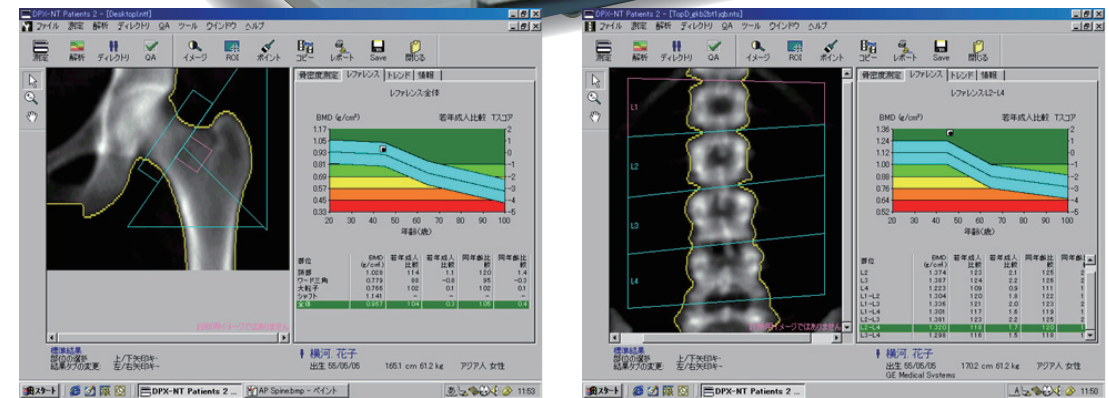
DPX-NT Patients 2 - [Desktop\nt]
ファイル 測定 解析 ディレクトリ QA ツール ウインドウ ヘルプ
測定 解析 ディレクトリ QA イメージ ROI ポイント コピー レポート Save 閉じる
骨密度測定 レファレンス トレンド 情報
レファレンス全体
BMD (g/cm²) 若年成人比較 Tスコア
1.17 1.05 0.93 0.81 0.69 0.57 0.45 0.33
2 1 0 -1 -2 -3 -4 -5
20 30 40 50 60 70 80 90 100
年齢(歳)

| 部位 | BMD (g/cm²) | 若年成人比較 | 若年成人比較 | 同年齢比較 | 同年齢比較 |
|---|---|---|---|---|---|
| 頸部 | 1.028 | 114 | 1.1 | 120 | 1.4 |
| ワード三角 | 0.779 | 88 | -0.8 | 95 | -0.3 |
| 大転子 | 0.766 | 102 | 0.1 | 102 | 0.1 |
| シャフト | 1.141 | – | – | – | – |
| 全体 | 0.957 | 104 | 0.3 | 105 | 0.4 |

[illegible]
標準結果
部位の選択 上/下矢印キー
結果タブの変更 左/右矢印キー
横河 花子
出生 55/05/05 165.1 cm 61.2 kg アジア人 女性
スタート DPX-NT Patients 2 ... AP Spine.bmp - ペイント 11:53

DPX-NT Patients 2 - [TopD_gkb2bt1jgb.nts]
ファイル 測定 解析 ディレクトリ QA ツール ウインドウ ヘルプ
測定 解析 ディレクトリ QA イメージ ROI ポイント コピー レポート Save 閉じる
L1 L2 L3 L4
骨密度測定 レファレンス トレンド 情報
レファレンスL2-L4
BMD (g/cm²) 若年成人比較 Tスコア
1.36 1.24 1.12 1.00 0.88 0.76 0.64 0.52
2 1 0 -1 -2 -3 -4 -5
20 30 40 50 60 70 80 90 100
年齢(歳)

| 部位 | BMD (g/cm²) | 若年成人比較 | 若年成人比較 | 同年齢比較 | 同年齢比較 |
|---|---|---|---|---|---|
| L2 | 1.374 | 123 | 2.1 | 125 | 2 |
| L3 | 1.367 | 124 | 2.2 | 126 | 1 |
| L4 | 1.223 | 109 | 0.9 | 111 | 1 |
| L1-L2 | 1.304 | 120 | 1.8 | 122 | 1 |
| L1-L3 | 1.335 | 121 | 2.0 | 123 | 2 |
| L1-L4 | 1.301 | 117 | 1.6 | 119 | 1 |
| L2-L3 | 1.381 | 123 | 2.2 | 125 | 2 |
| L2-L4 | 1.320 | 118 | 1.7 | 120 | 1 |
| L3-L4 | 1.298 | 116 | 1.5 | 118 | 1 |

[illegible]
標準結果
部位の選択 上/下矢印キー
結果タブの変更 左/右矢印キー
横河 花子
出生 55/05/05 170.2 cm 61.2 kg アジア人 女性
GE Medical Systems
スタート DPX-NT Patients 2 ... 11:50